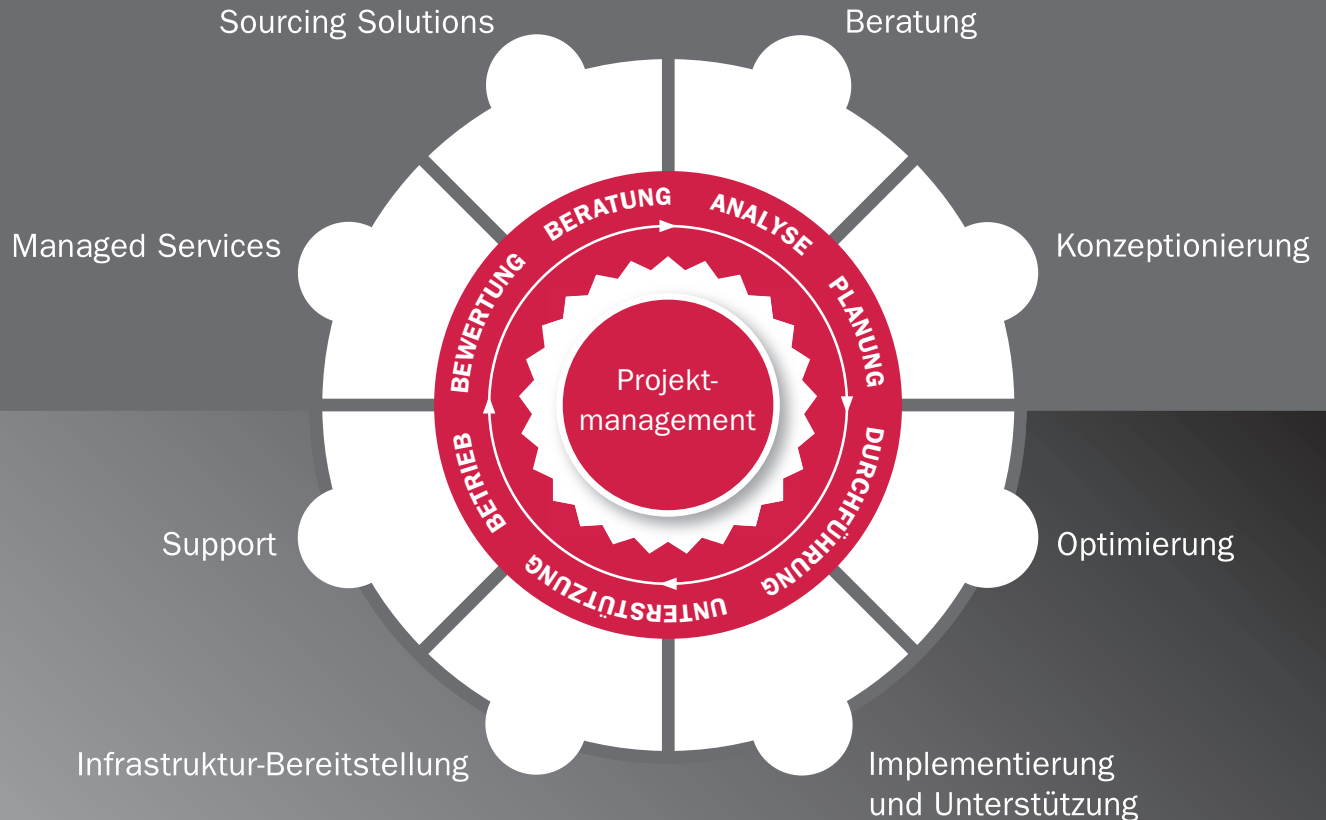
Sourcing Solutions

Beratung

Managed Services

Konzeptionierung

BERATUNG

ANALYSE

PLANUNG

DURCHFÜHRUNG

UNTERSTÜTZUNG

BETRIEB

BEWERTUNG

Projektmanagement

Support

Optimierung

Infrastruktur-Bereitstellung

Implementierung und Unterstützung